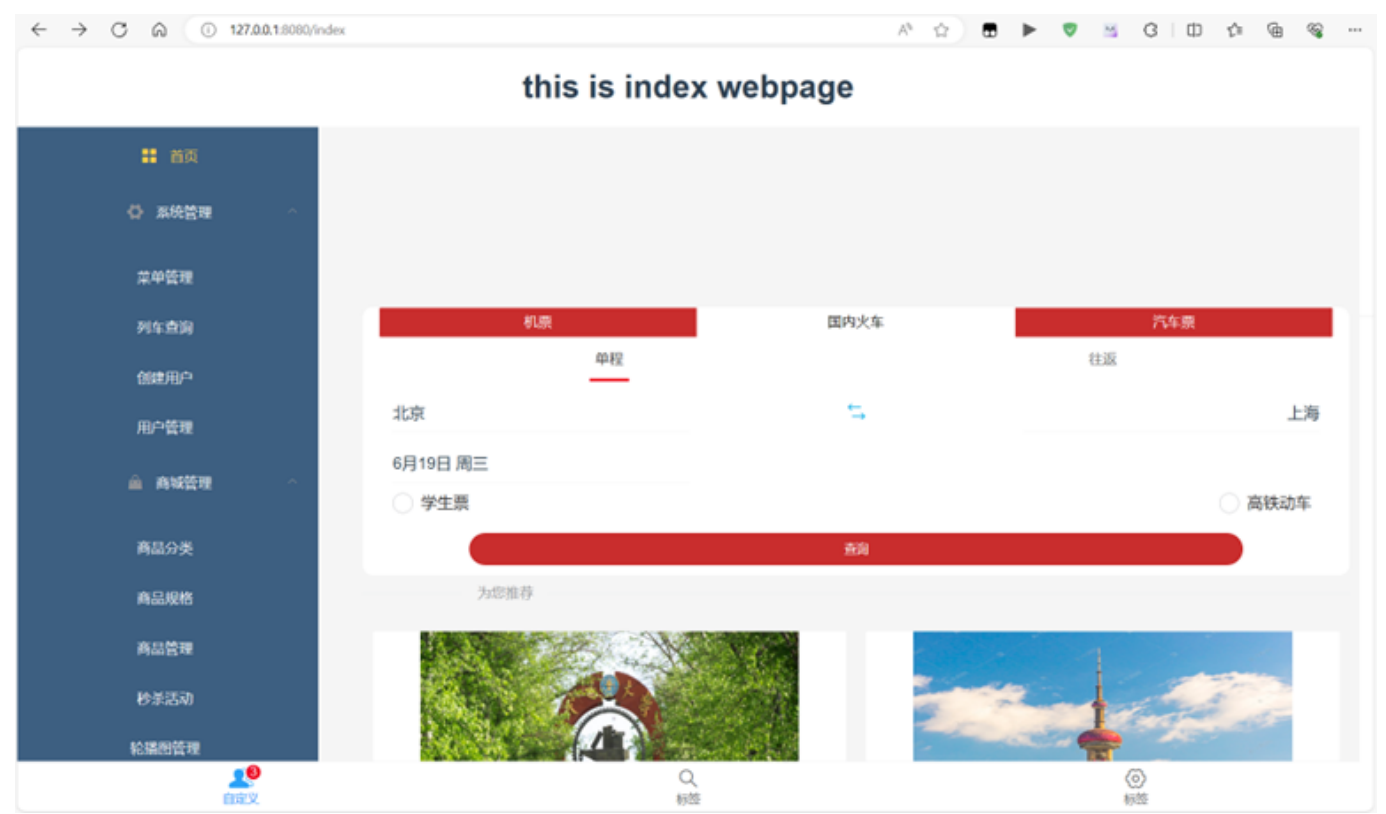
127.0.0.1:8080/index

this is index webpage

首页

系统管理

菜单管理

列车查询

创建用户

用户管理

商城管理

商品分类

商品规格

商品管理

秒杀活动

轮播图管理

机票 | 国内火车 | 汽车票

单程 | 往返

北京

上海

6月19日 周三

学生票

高铁动车

查询

为您推荐

3

自定义

标签

标签